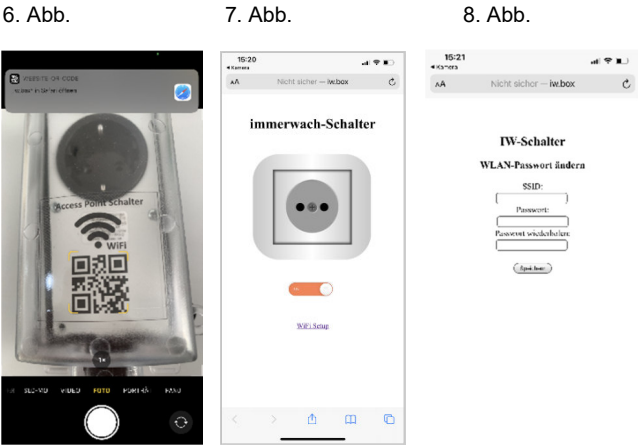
6. Abb.

7. Abb.

8. Abb.

WEBSITE QR CODE
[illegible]

Access Point Schalter

WiFi

1×

SLO-MO VIDEO FOTO PORTRÄT PANO

15:20
◂ Kamera

AA Nicht sicher — iw.box

immerwach-Schalter

WiFi Setup

15:21
◂ Kamera

AA Nicht sicher — iw.box

IW-Schalter

WLAN-Passwort ändern

SSID:

Passwort:

Passwort wiederholen:

Speichern